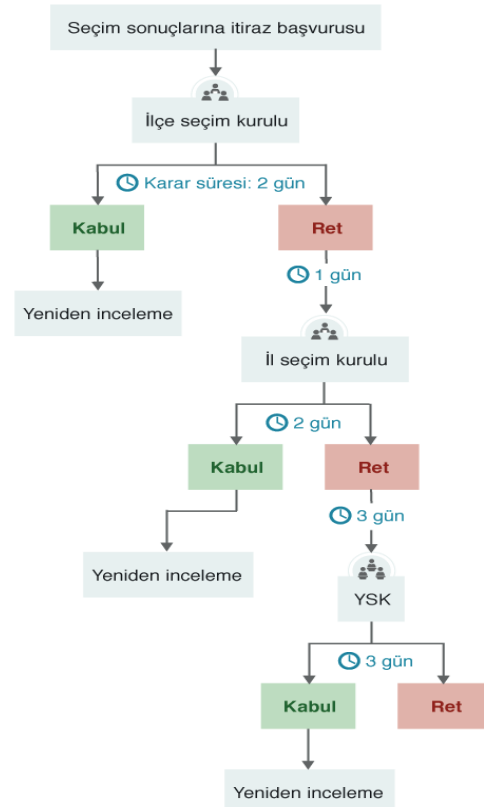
Seçim sonuçlarına itiraz başvurusu

İlçe seçim kurulu

Karar süresi: 2 gün

Kabul

Ret

Yeniden inceleme

1 gün

İl seçim kurulu

2 gün

Kabul

Ret

Yeniden inceleme

3 gün

YSK

3 gün

Kabul

Ret

Yeniden inceleme